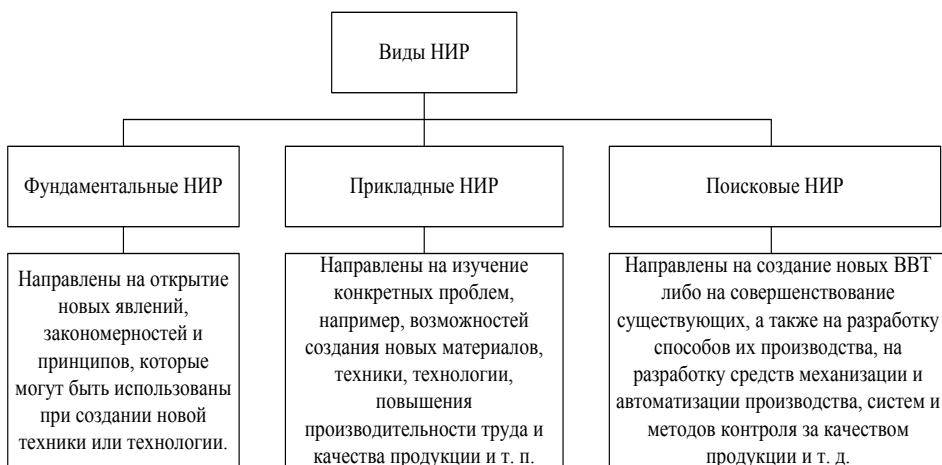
Виды НИР

Фундаментальные НИР

Направлены на открытие новых явлений, закономерностей и принципов, которые могут быть использованы при создании новой техники или технологии.

Прикладные НИР

Направлены на изучение конкретных проблем, например, возможностей создания новых материалов, техники, технологии, повышения производительности труда и качества продукции и т. п.

Поисковые НИР

Направлены на создание новых ВВТ либо на совершенствование существующих, а также на разработку способов их производства, на разработку средств механизации и автоматизации производства, систем и методов контроля за качеством продукции и т. д.